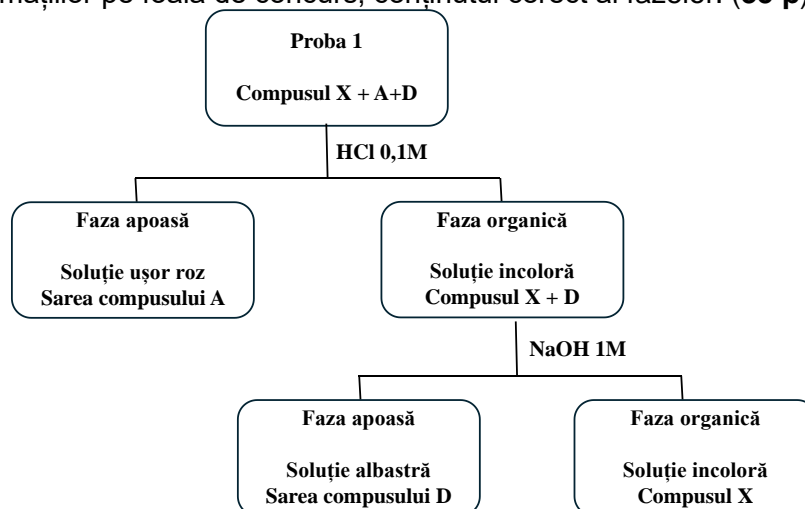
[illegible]mațiilor pe foaia de concurs, conținutul corect al fazelor ([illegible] p)

Proba 1

Compusul X + A+D

HCl 0,1M

Faza apoasă

Soluție ușor roz
Sarea compusului A

Faza organică

Soluție incoloră
Compusul X + D

NaOH 1M

Faza apoasă

Soluție albastră
Sarea compusului D

Faza organică

Soluție incoloră
Compusul X